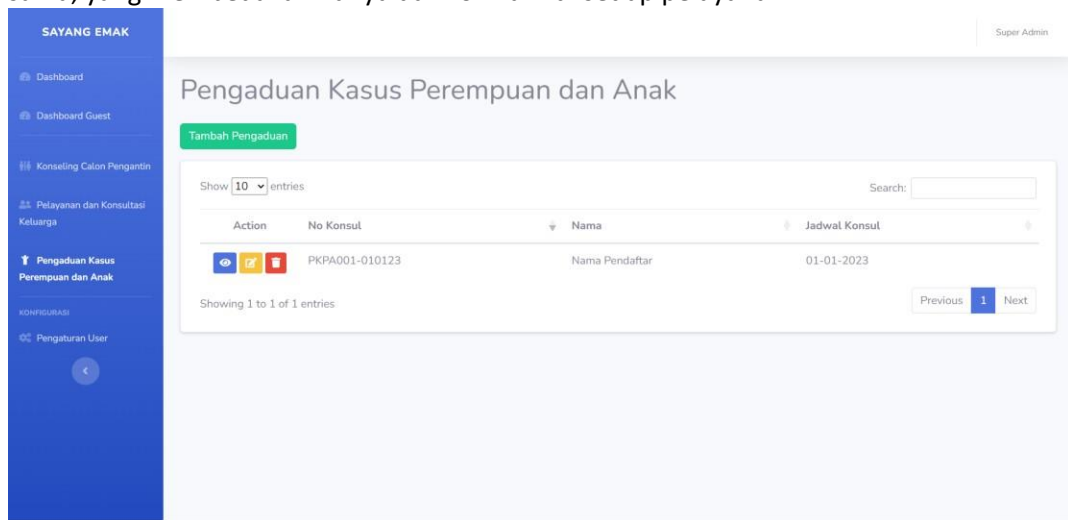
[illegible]

SAYANG EMAK

Dashboard

Dashboard Guest

Konseling Calon Pengantin

Pelayanan dan Konsultasi Keluarga

Pengaduan Kasus Perempuan dan Anak

KONFIGURASI

Pengaturan User

Super Admin

Pengaduan Kasus Perempuan dan Anak

Tambah Pengaduan

Show 10 entries

Search:

| Action | No Konsul | Nama | Jadwal Konsul |
|---|---|---|---|
| | PKPA001-010123 | Nama Pendaftar | 01-01-2023 |

Showing 1 to 1 of 1 entries

Previous 1 Next